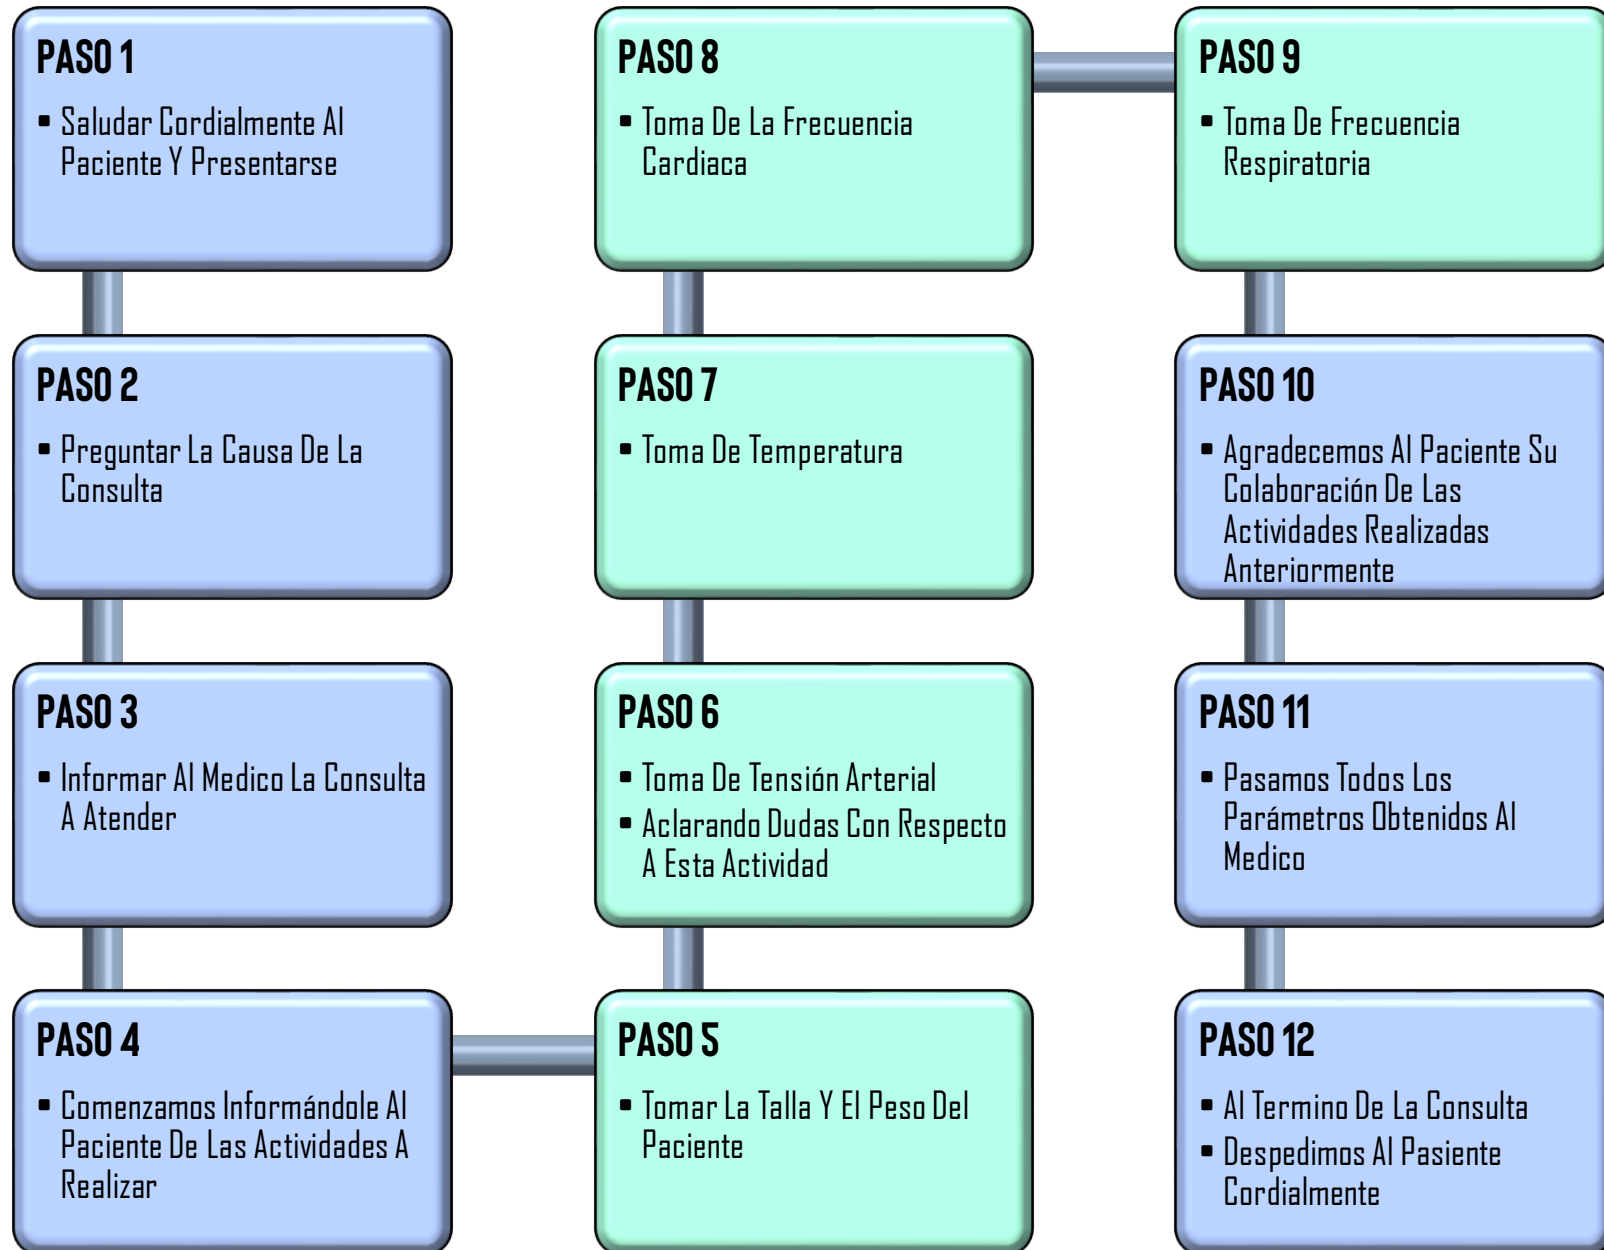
PASO 1

- Saludar Cordialmente Al Paciente Y Presentarse

PASO 2

- Preguntar La Causa De La Consulta

PASO 3

- Informar Al Medico La Consulta A Atender

PASO 4

- Comenzamos Informándole Al Paciente De Las Actividades A Realizar

PASO 5

- Tomar La Talla Y El Peso Del Paciente

PASO 6

- Toma De Tensión Arterial
- Aclarando Dudas Con Respecto A Esta Actividad

PASO 7

- Toma De Temperatura

PASO 8

- Toma De La Frecuencia Cardiaca

PASO 9

- Toma De Frecuencia Respiratoria

PASO 10

- Agradecemos Al Paciente Su Colaboración De Las Actividades Realizadas Anteriormente

PASO 11

- Pasamos Todos Los Parámetros Obtenidos Al Medico

PASO 12

- Al Termino De La Consulta
- Despedimos Al Pasiente Cordialmente